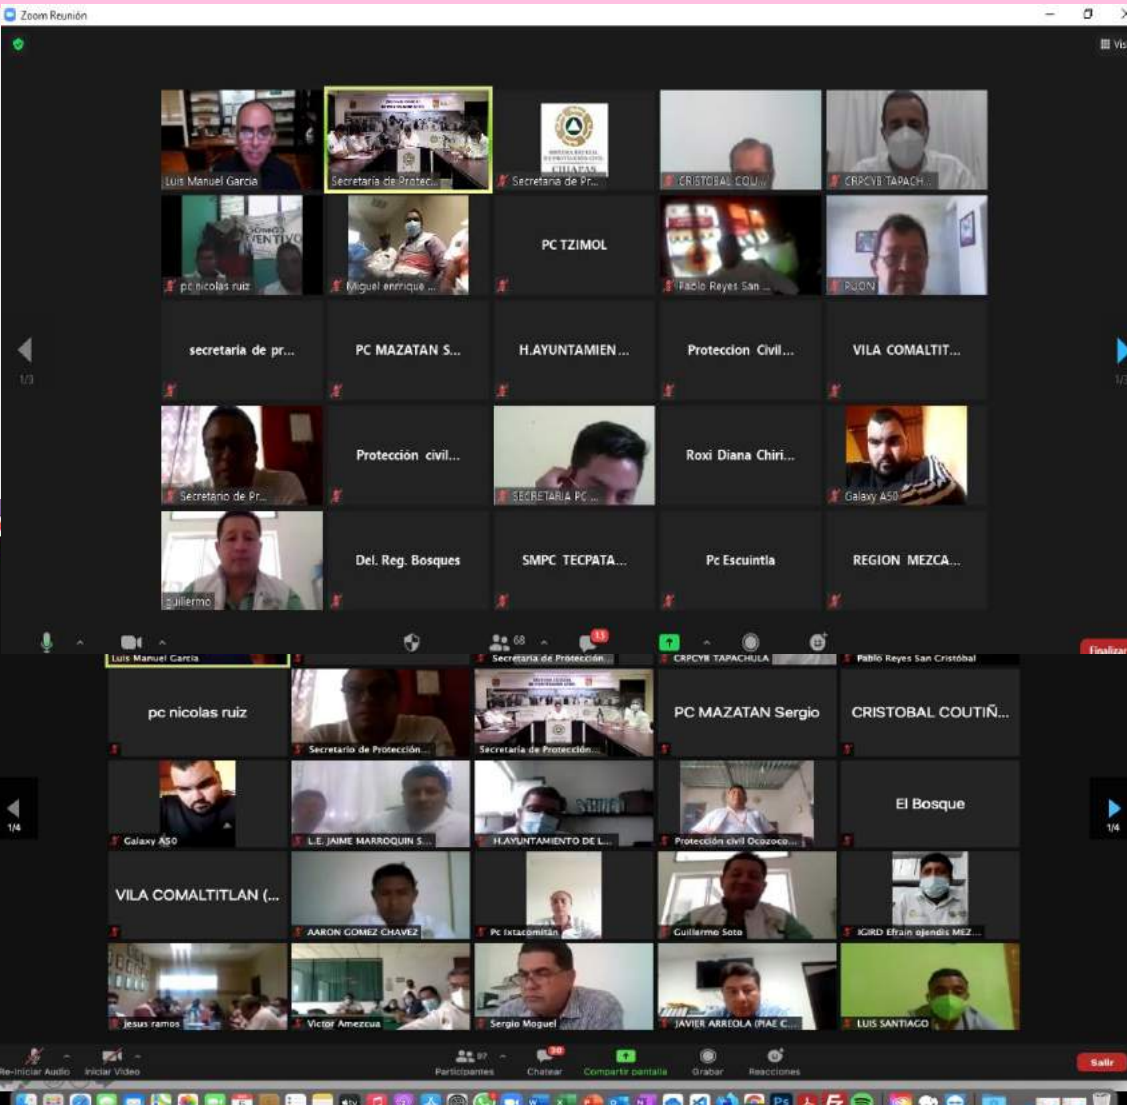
Zoom Reunión

Vis

Luis Manuel Garcia
Secretaria de Protec...
Secretaria de Pr...
CRISTOBAL COU...
CRPCYB TAPACH...

pc nicolas ruiz
Miguel enrrique ...
PC TZIMOL
Pablo Reyes San ...
PIJON

secretaria de pr...
PC MAZATAN S...
H.AYUNTAMIEN...
Proteccion Civil...
VILA COMALTIT...

Secretario de Pr...
Protección civil...
SECRETARIA PC ...
Roxi Diana Chiri...
Galaxy A50

guillermo
Del. Reg. Bosques
SMPC TECPATA...
Pc Escuintla
REGION MEZCA...

1/3

68
13

Finalizar

Luis Manuel Garcia
Secretaria de Protección
CRPCYB TAPACHULA
Pablo Reyes San Cristóbal

pc nicolas ruiz
Secretario de Protección...
Secretaria de Protección...
PC MAZATAN Sergio
CRISTOBAL COUTIÑ...

Galaxy A50
L.E. JAIME MARROQUIN S...
H.AYUNTAMIENTO DE L...
Protección civil Ocozoco...
El Bosque

1/4

VILA COMALTITLAN (...
AARON GOMEZ CHAVEZ
Pc Ixtacomitán
Guillermo Soto
IGIRD Efrain ojendis MEZ...

Jesus ramos
Victor Amezcua
Sergio Moguel
JAVIER ARREOLA (PIAE C...
LUIS SANTIAGO

Re-iniciar Audio
Iniciar Video
97
Participantes
30
Chatear
Compartir pantalla
Grabar
Reacciones
Salir